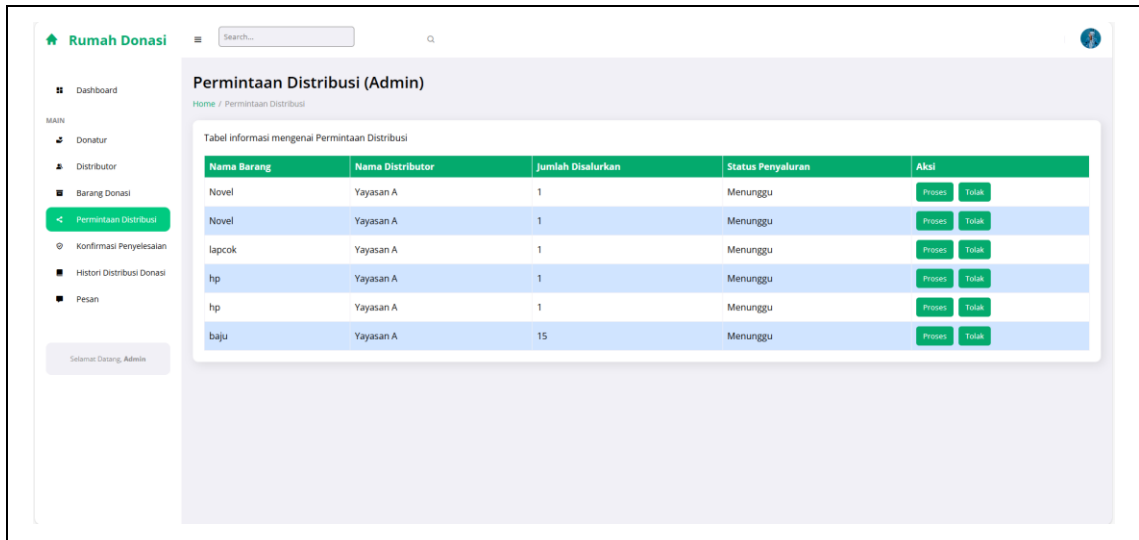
Rumah Donasi

Search...

Dashboard

MAIN

Donatur

Distributor

Barang Donasi

Permintaan Distribusi

Konfirmasi Penyelesaian

Histori Distribusi Donasi

Pesan

Selamat Datang, Admin

Permintaan Distribusi (Admin)

Home / Permintaan Distribusi

Tabel informasi mengenai Permintaan Distribusi

| Nama Barang | Nama Distributor | Jumlah Disalurkan | Status Penyaluran | Aksi |
|---|---|---|---|---|
| Novel | Yayasan A | 1 | Menunggu | Proses Tolak |
| Novel | Yayasan A | 1 | Menunggu | Proses Tolak |
| lapcok | Yayasan A | 1 | Menunggu | Proses Tolak |
| hp | Yayasan A | 1 | Menunggu | Proses Tolak |
| hp | Yayasan A | 1 | Menunggu | Proses Tolak |
| baju | Yayasan A | 15 | Menunggu | Proses Tolak |